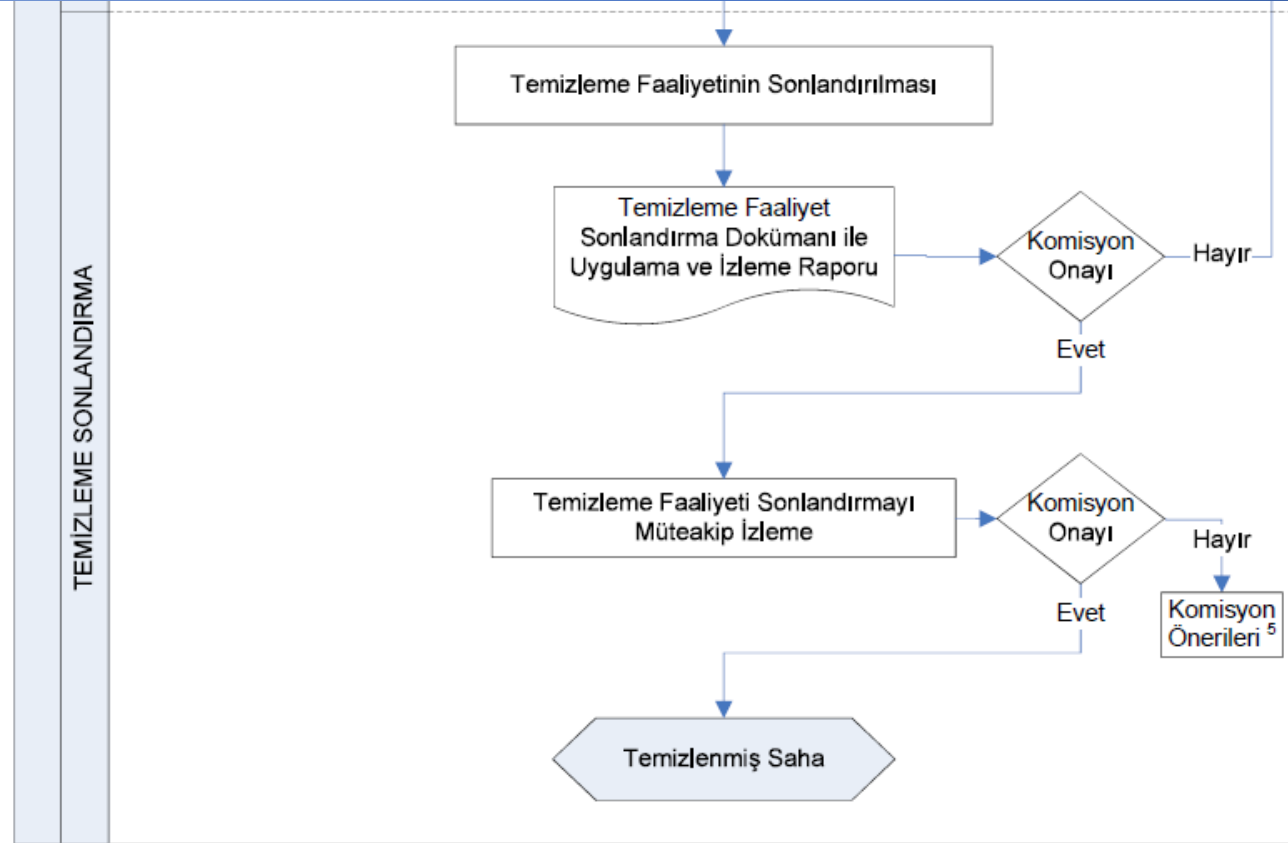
TEMİZLEME SONLANDIRMA

Temizleme Faaliyetinin Sonlandırılması

Temizleme Faaliyet Sonlandırma Dokümanı ile Uygulama ve İzleme Raporu

Komisyon Onayı

Hayır

Evet

Temizleme Faaliyeti Sonlandırmayı Müteakip İzleme

Komisyon Onayı

Hayır

Komisyon Önerileri $^5$

Evet

Temizlenmiş Saha